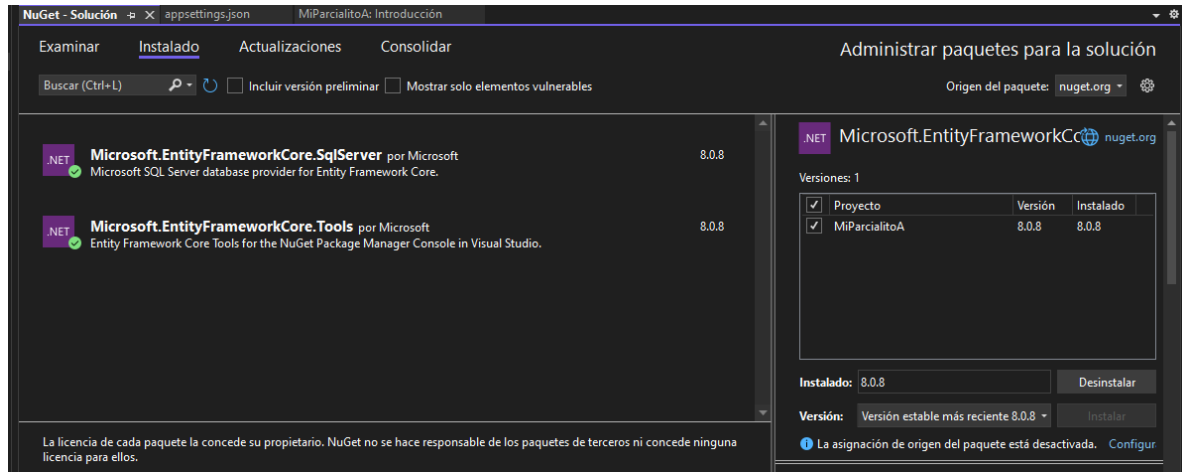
NuGet - Solución ⊅ × appsettings.json MiParcialitoA: Introducción

Examinar Instalado Actualizaciones Consolidar

Administrar paquetes para la solución

Buscar (Ctrl+L) Incluir versión preliminar Mostrar solo elementos vulnerables

Origen del paquete: nuget.org

.NET Microsoft.EntityFrameworkCore.SqlServer por Microsoft 8.0.8
Microsoft SQL Server database provider for Entity Framework Core.

.NET Microsoft.EntityFrameworkCore.Tools por Microsoft 8.0.8
Entity Framework Core Tools for the NuGet Package Manager Console in Visual Studio.

.NET Microsoft.EntityFrameworkCo nuget.org

Versiones: 1

| ✓ | Proyecto | Versión | Instalado |
|---|---|---|---|
| ✓ | MiParcialitoA | 8.0.8 | 8.0.8 |

Instalado: 8.0.8 Desinstalar

Versión: Versión estable más reciente 8.0.8 Instalar

La asignación de origen del paquete está desactivada. Configur

La licencia de cada paquete la concede su propietario. NuGet no se hace responsable de los paquetes de terceros ni concede ninguna licencia para ellos.